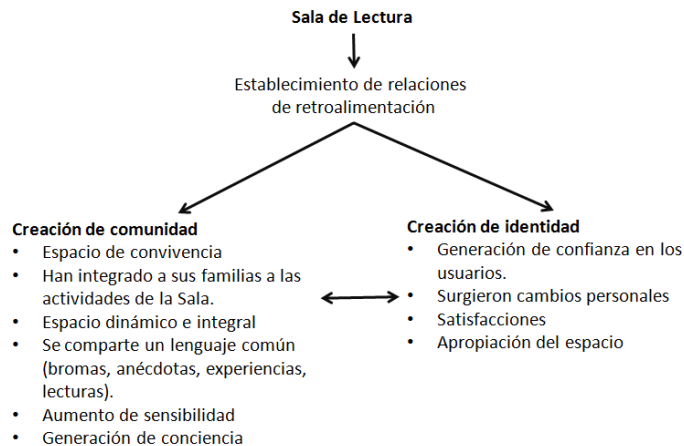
**Sala de Lectura**

Establecimiento de relaciones de retroalimentación

**Creación de comunidad**
- Espacio de convivencia
- Han integrado a sus familias a las actividades de la Sala.
- Espacio dinámico e integral
- Se comparte un lenguaje común (bromas, anécdotas, experiencias, lecturas).
- Aumento de sensibilidad
- Generación de conciencia

**Creación de identidad**
- Generación de confianza en los usuarios.
- Surgieron cambios personales
- Satisfacciones
- Apropiación del espacio